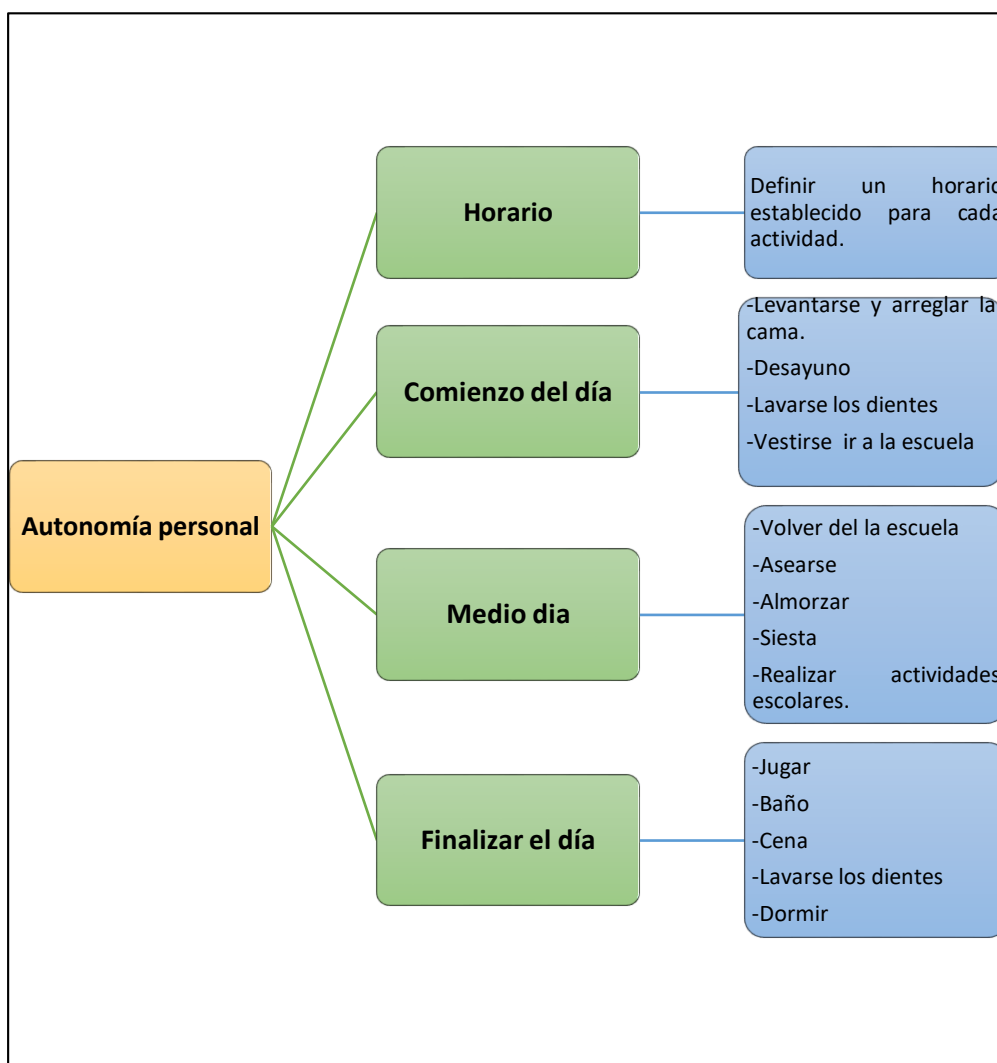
Autonomía personal

Horario

Definir un horario establecido para cada actividad.

Comienzo del día

-Levantarse y arreglar la cama.
-Desayuno
-Lavarse los dientes
-Vestirse ir a la escuela

Medio dia

-Volver del la escuela
-Asearse
-Almorzar
-Siesta
-Realizar actividades escolares.

Finalizar el día

-Jugar
-Baño
-Cena
-Lavarse los dientes
-Dormir